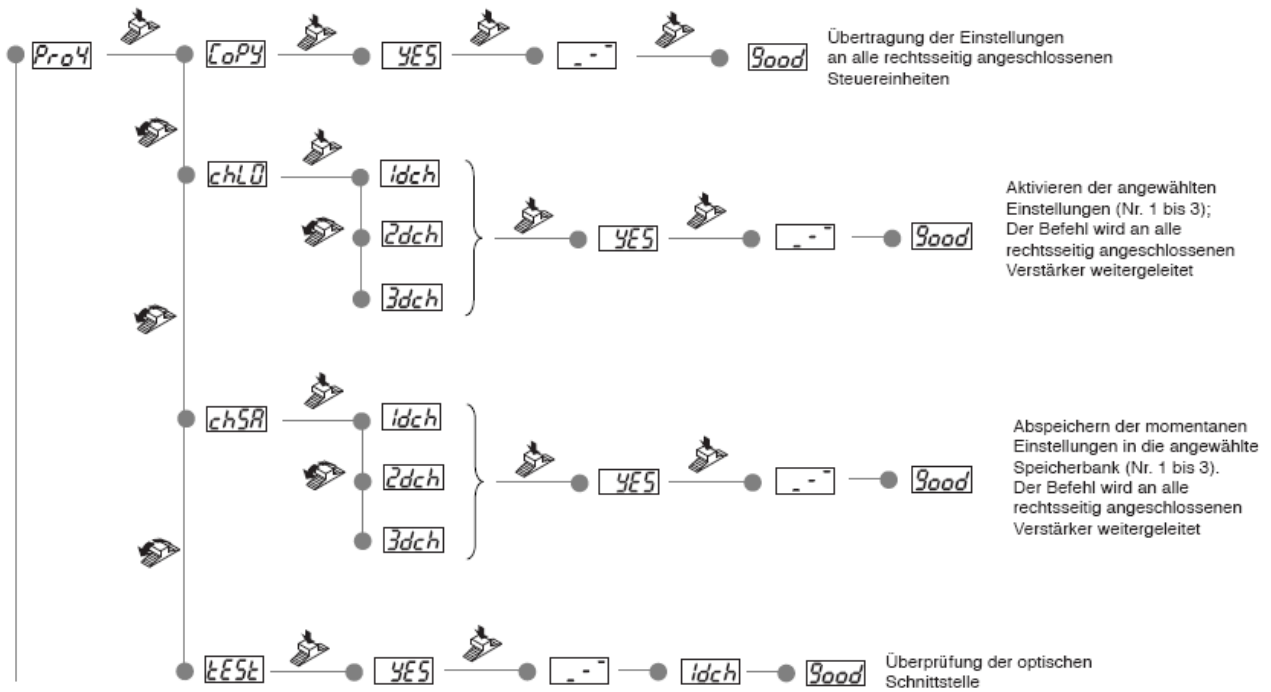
ProY
CoPY
YES
- -
Good
Übertragung der Einstellungen an alle rechtsseitig angeschlossenen Steuereinheiten

chLO
1dch
2dch
3dch
YES
- -
Good
Aktivieren der angewählten Einstellungen (Nr. 1 bis 3); Der Befehl wird an alle rechtsseitig angeschlossenen Verstärker weitergeleitet

chSA
1dch
2dch
3dch
YES
- -
Good
Abspeichern der momentanen Einstellungen in die angewählte Speicherbank (Nr. 1 bis 3). Der Befehl wird an alle rechtsseitig angeschlossenen Verstärker weitergeleitet

tESt
YES
- -
1dch
Good
Überprüfung der optischen Schnittstelle